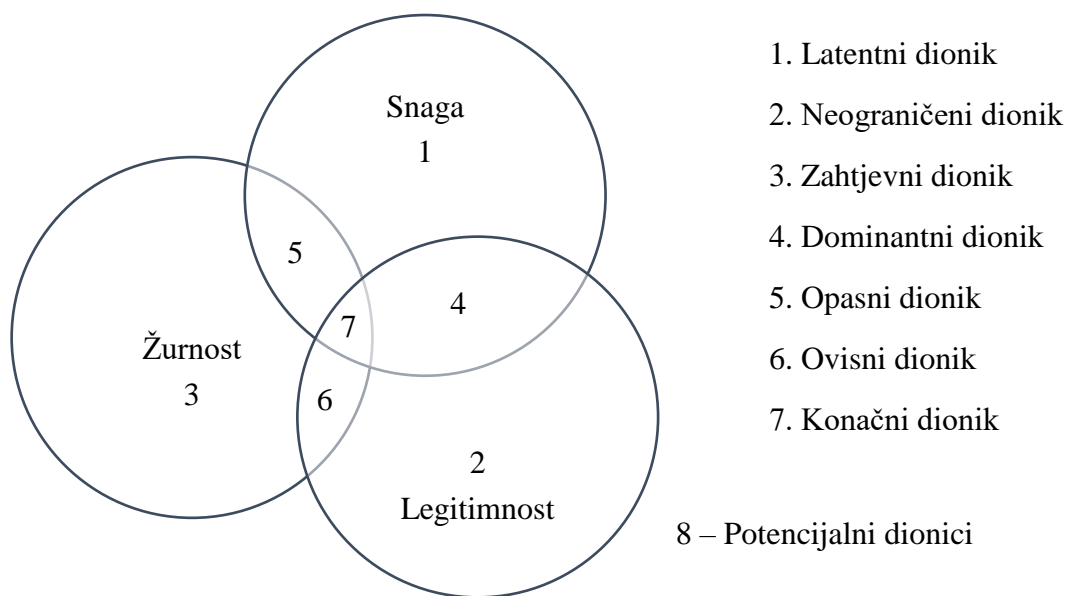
Snaga
1

5

4

7

Žurnost
3

6

2
Legitimnost

1. Latentni dionik

2. Neograničeni dionik

3. Zahtjevni dionik

4. Dominantni dionik

5. Opasni dionik

6. Ovisni dionik

7. Konačni dionik

8 – Potencijalni dionici